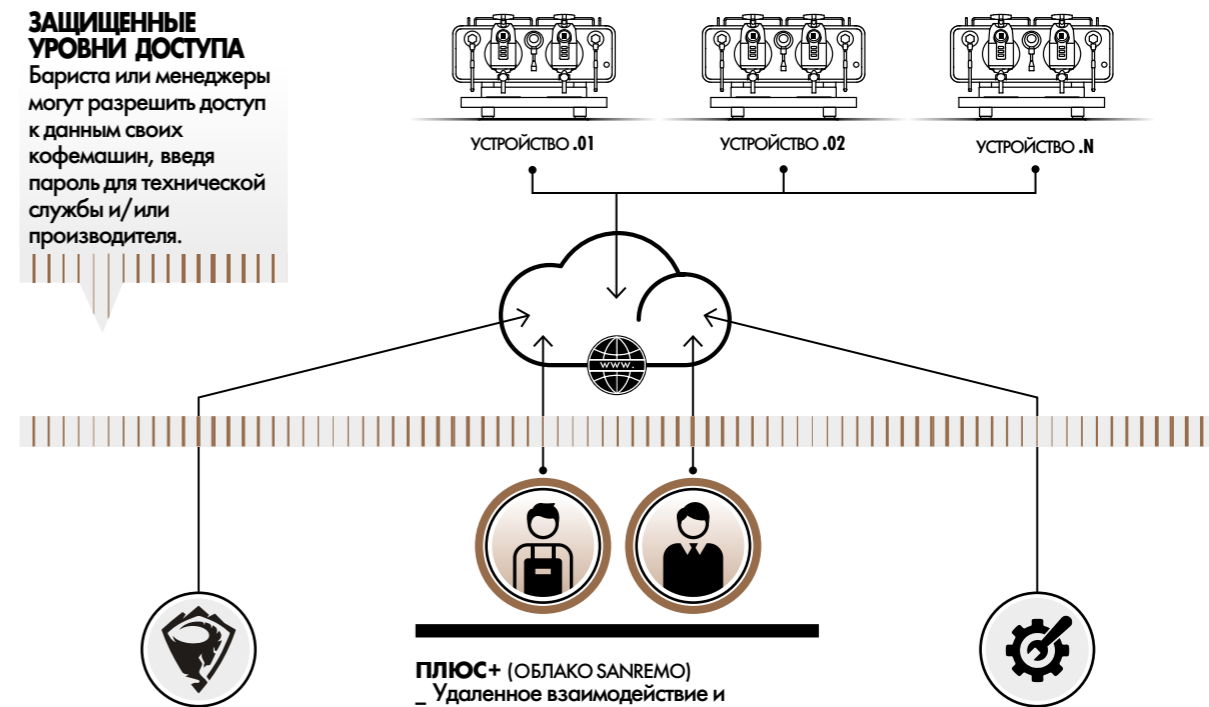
ЗАЩИЩЕННЫЕ УРОВНИ ДОСТУПА
Бариста или менеджеры могут разрешить доступ к данным своих кофемашин, введя пароль для технической службы и/или производителя.

УСТРОЙСТВО .01

УСТРОЙСТВО .02

УСТРОЙСТВО .N

WWW.

ПЛЮС+ (ОБЛАКО SANREMO)
_ Удаленное взаимодействие и